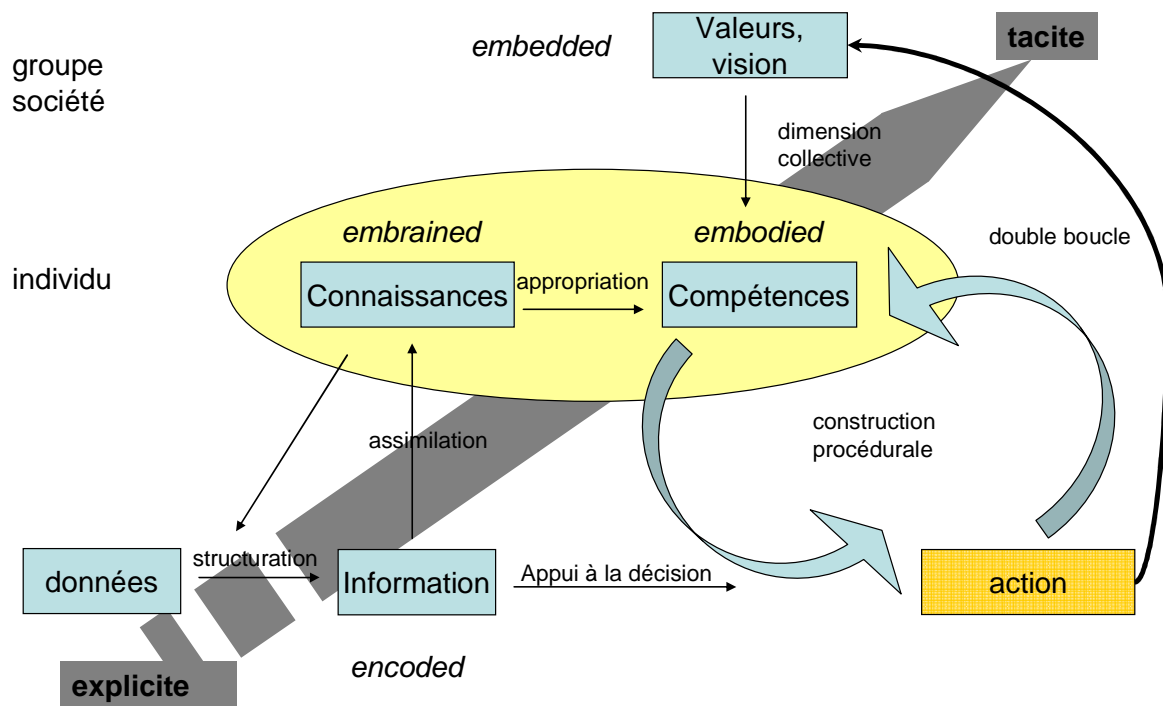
groupe
société

embedded

Valeurs, vision

tacite

dimension collective

embrained

embodied

double boucle

individu

Connaissances

appropriation

Compétences

assimilation

construction procédurale

données

structuration

Information

Appui à la décision

action

explicite

encoded